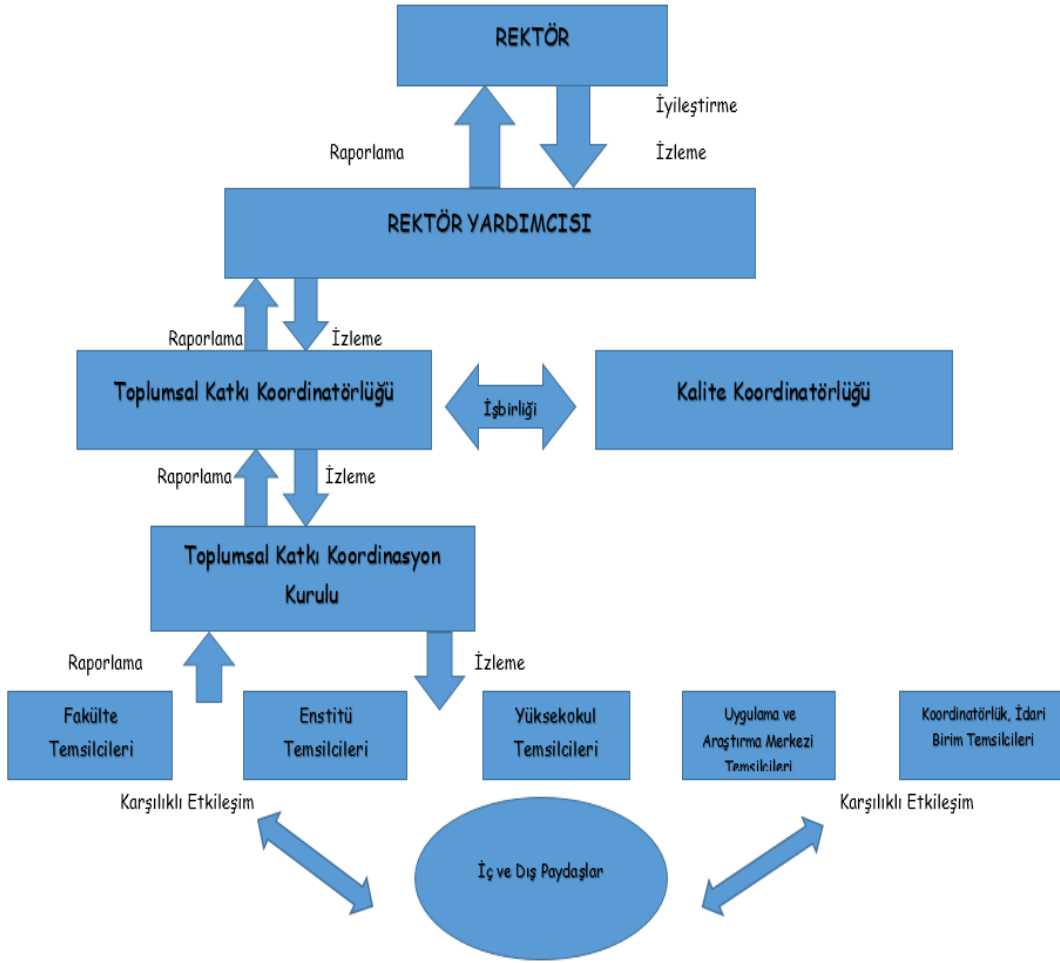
REKTÖR

İyileştirme

Raporlama

İzleme

REKTÖR YARDIMCISI

Raporlama

İzleme

Toplumsal Katkı Koordinatörlüğü

İşbirliği

Kalite Koordinatörlüğü

Raporlama

İzleme

Toplumsal Katkı Koordinasyon Kurulu

Raporlama

İzleme

Fakülte Temsilcileri

Enstitü Temsilcileri

Yüksekokul Temsilcileri

Uygulama ve Araştırma Merkezi Temsilcileri

Koordinatörlük, İdari Birim Temsilcileri

Karşılıklı Etkileşim

Karşılıklı Etkileşim

İç ve Dış Paydaşlar